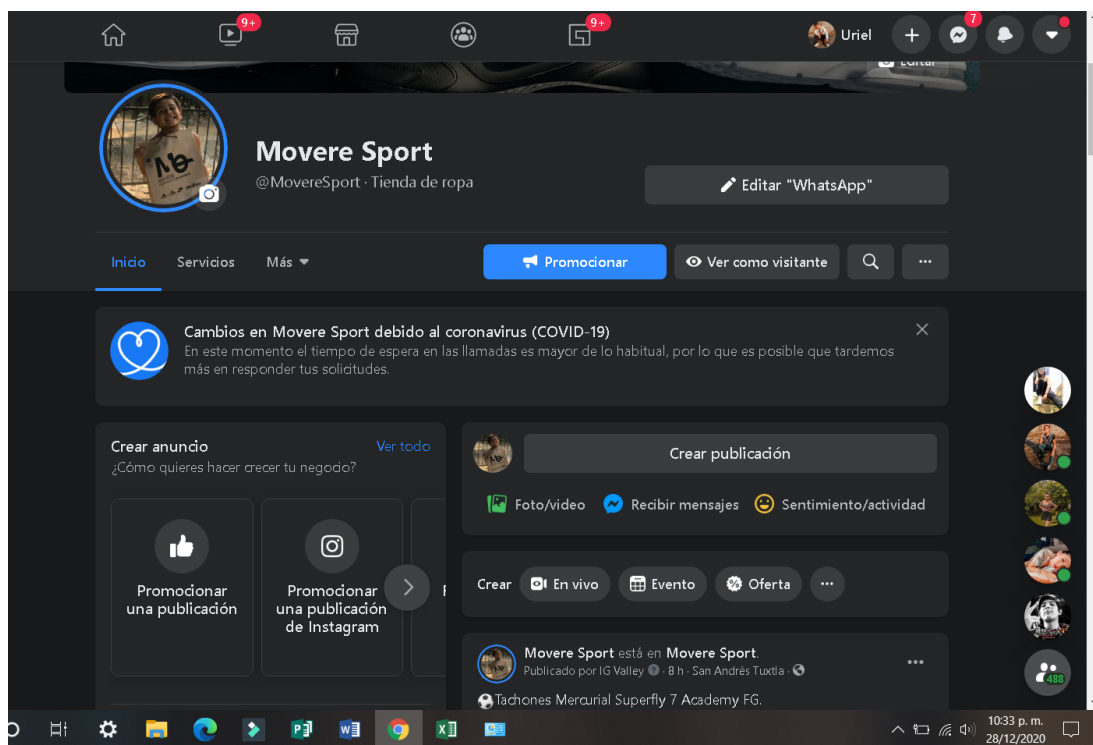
9+

9+

Uriel

7

Movere Sport

@MovereSport · Tienda de ropa

Editar "WhatsApp"

Inicio

Servicios

Más

Promocionar

Ver como visitante

...

Cambios en Movere Sport debido al coronavirus (COVID-19)

En este momento el tiempo de espera en las llamadas es mayor de lo habitual, por lo que es posible que tardemos más en responder tus solicitudes.

Crear anuncio

Ver todo

¿Cómo quieres hacer crecer tu negocio?

Promocionar una publicación

Promocionar una publicación de Instagram

Crear publicación

Foto/video

Recibir mensajes

Sentimiento/actividad

Crear

En vivo

Evento

Oferta

...

Movere Sport está en Movere Sport.

Publicado por IG Valley · 8 h · San Andrés Tuxtla ·

...

Tachones Mercurial Superfly 7 Academy FG.

488

10:33 p. m.

28/12/2020